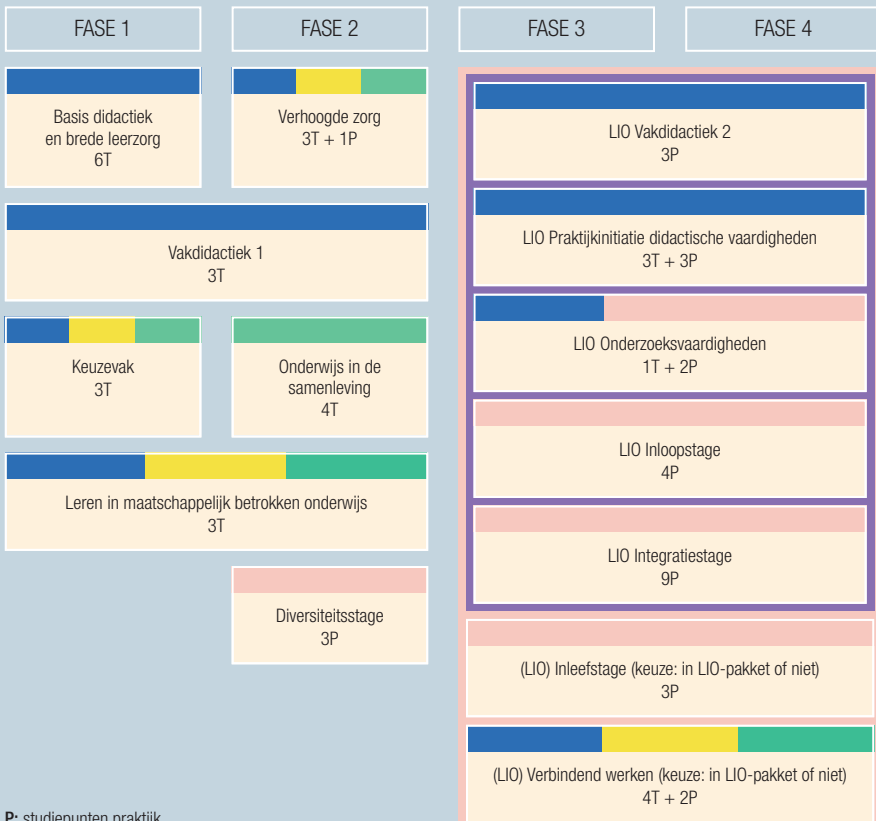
FASE 1

FASE 2

FASE 3

FASE 4

Basis didactiek en brede leerzorg 6T

Verhoogde zorg 3T + 1P

Vakdidactiek 1 3T

Keuzevak 3T

Onderwijs in de samenleving 4T

Leren in maatschappelijk betrokken onderwijs 3T

Diversiteitsstage 3P

LIO Vakdidactiek 2 3P

LIO Praktijkinitiatie didactische vaardigheden 3T + 3P

LIO Onderzoeksvaardigheden 1T + 2P

LIO Inloopstage 4P

LIO Integratiestage 9P

(LIO) Inleefstage (keuze: in LIO-pakket of niet) 3P

(LIO) Verbindend werken (keuze: in LIO-pakket of niet) 4T + 2P

P: studiepunten praktijk